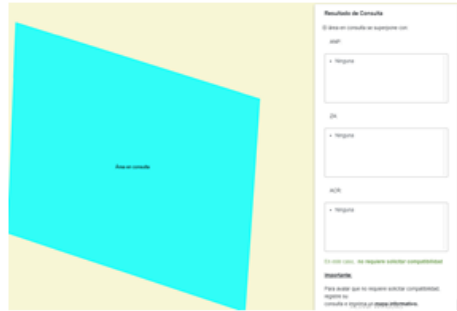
Área en consulta

Resultado de Consulta

El área en consulta se superpone con:

ANP

• Ninguna

ZA

• Ninguna

ACR

• Ninguna

En este caso, no requiere solicitar compatibilidad.

Importante:

Para avalar que no requiere solicitar compatibilidad, registre su consulta e imprima el mapa informativo.